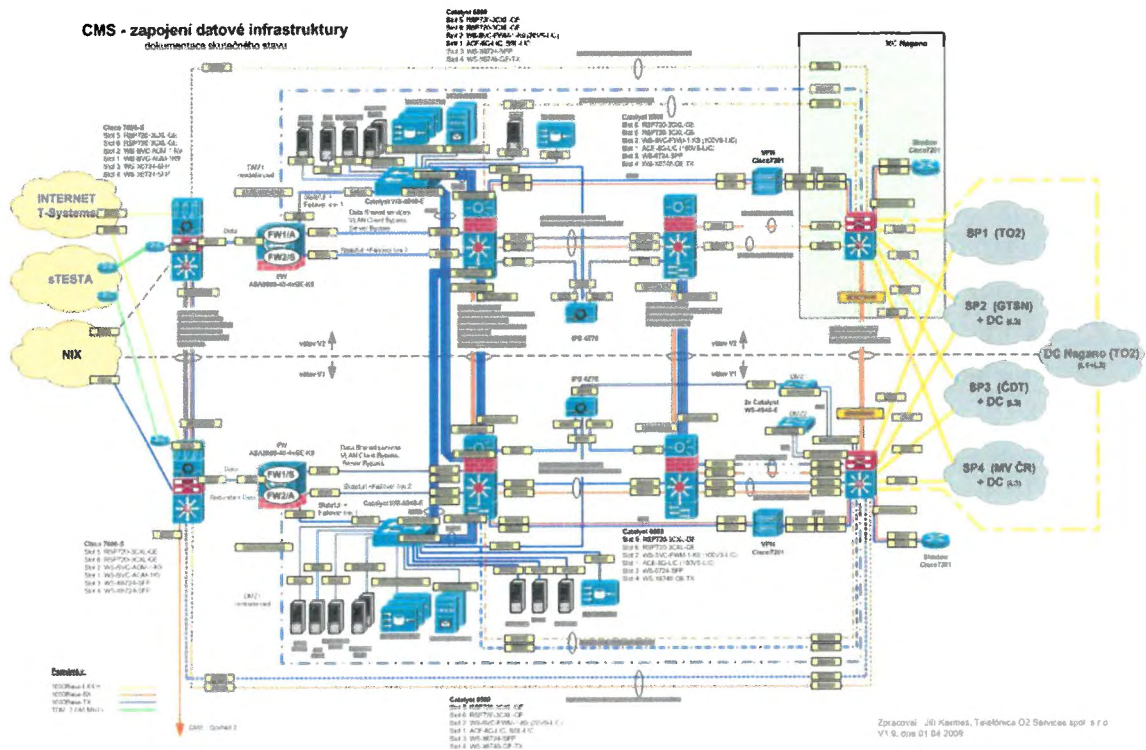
CMS - zapojení datové infrastruktury
dokumentace skutečného stavu

INTERNET
T-Systems

sTESTA

NIX

FW1/A
FW2/S

FW1/S
FW2/A

SP1 (TO2)

SP2 (GTSN)
+ DC

DC Nagano (TO2)

SP3 (ČDT)
+ DC

SP4 (MV ČR)
+ DC

DC Nagano

Catalyst 6509

Catalyst WS-4948-E

IPS 4270

VPN
Cisco7201

Cisco7201

Catalyst 6509

Zpracoval: Jiří Kasmes, Telefónica O2 Services spol. s r.o.
V1.9, dne 01.04.2009

Cisco 7606-S

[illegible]